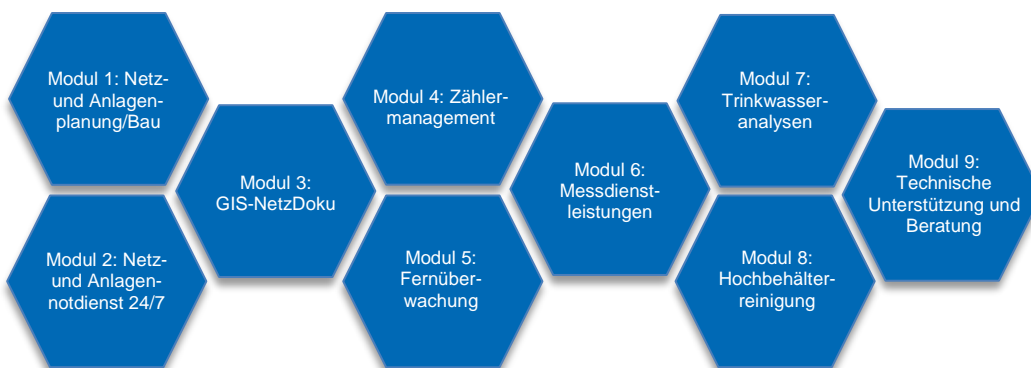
Modul 1: Netz- und Anlagenplanung/Bau

Modul 2: Netz- und Anlagennotdienst 24/7

Modul 3: GIS-NetzDoku

Modul 4: Zählermanagement

Modul 5: Fernüberwachung

Modul 6: Messdienstleistungen

Modul 7: Trinkwasseranalysen

Modul 8: Hochbehälterreinigung

Modul 9: Technische Unterstützung und Beratung